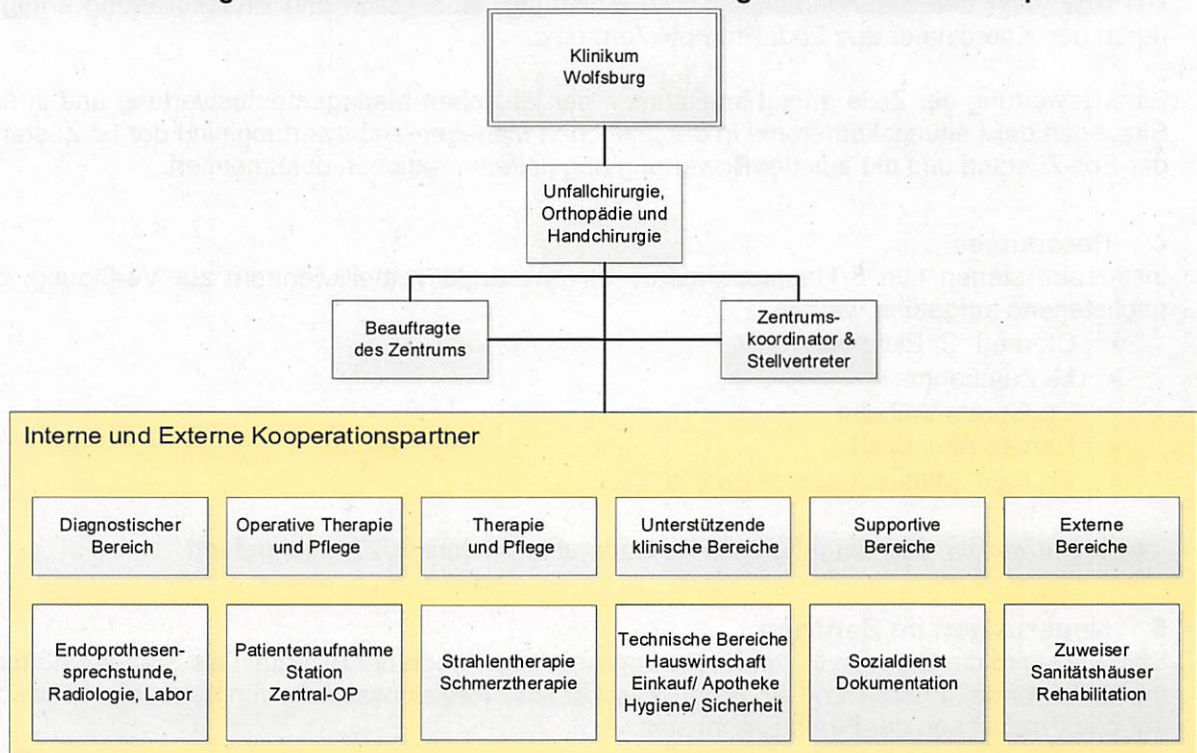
Klinikum Wolfsburg

Unfallchirurgie, Orthopädie und Handchirurgie

Beauftragte des Zentrums

Zentrumskoordinator & Stellvertreter

Interne und Externe Kooperationspartner

Diagnostischer Bereich

Operative Therapie und Pflege

Therapie und Pflege

Unterstützende klinische Bereiche

Supportive Bereiche

Externe Bereiche

Endoprothesensprechstunde, Radiologie, Labor

Patientenaufnahme Station Zentral-OP

Strahlentherapie Schmerztherapie

Technische Bereiche Hauswirtschaft Einkauf/ Apotheke Hygiene/ Sicherheit

Sozialdienst Dokumentation

Zuweiser Sanitätshäuser Rehabilitation